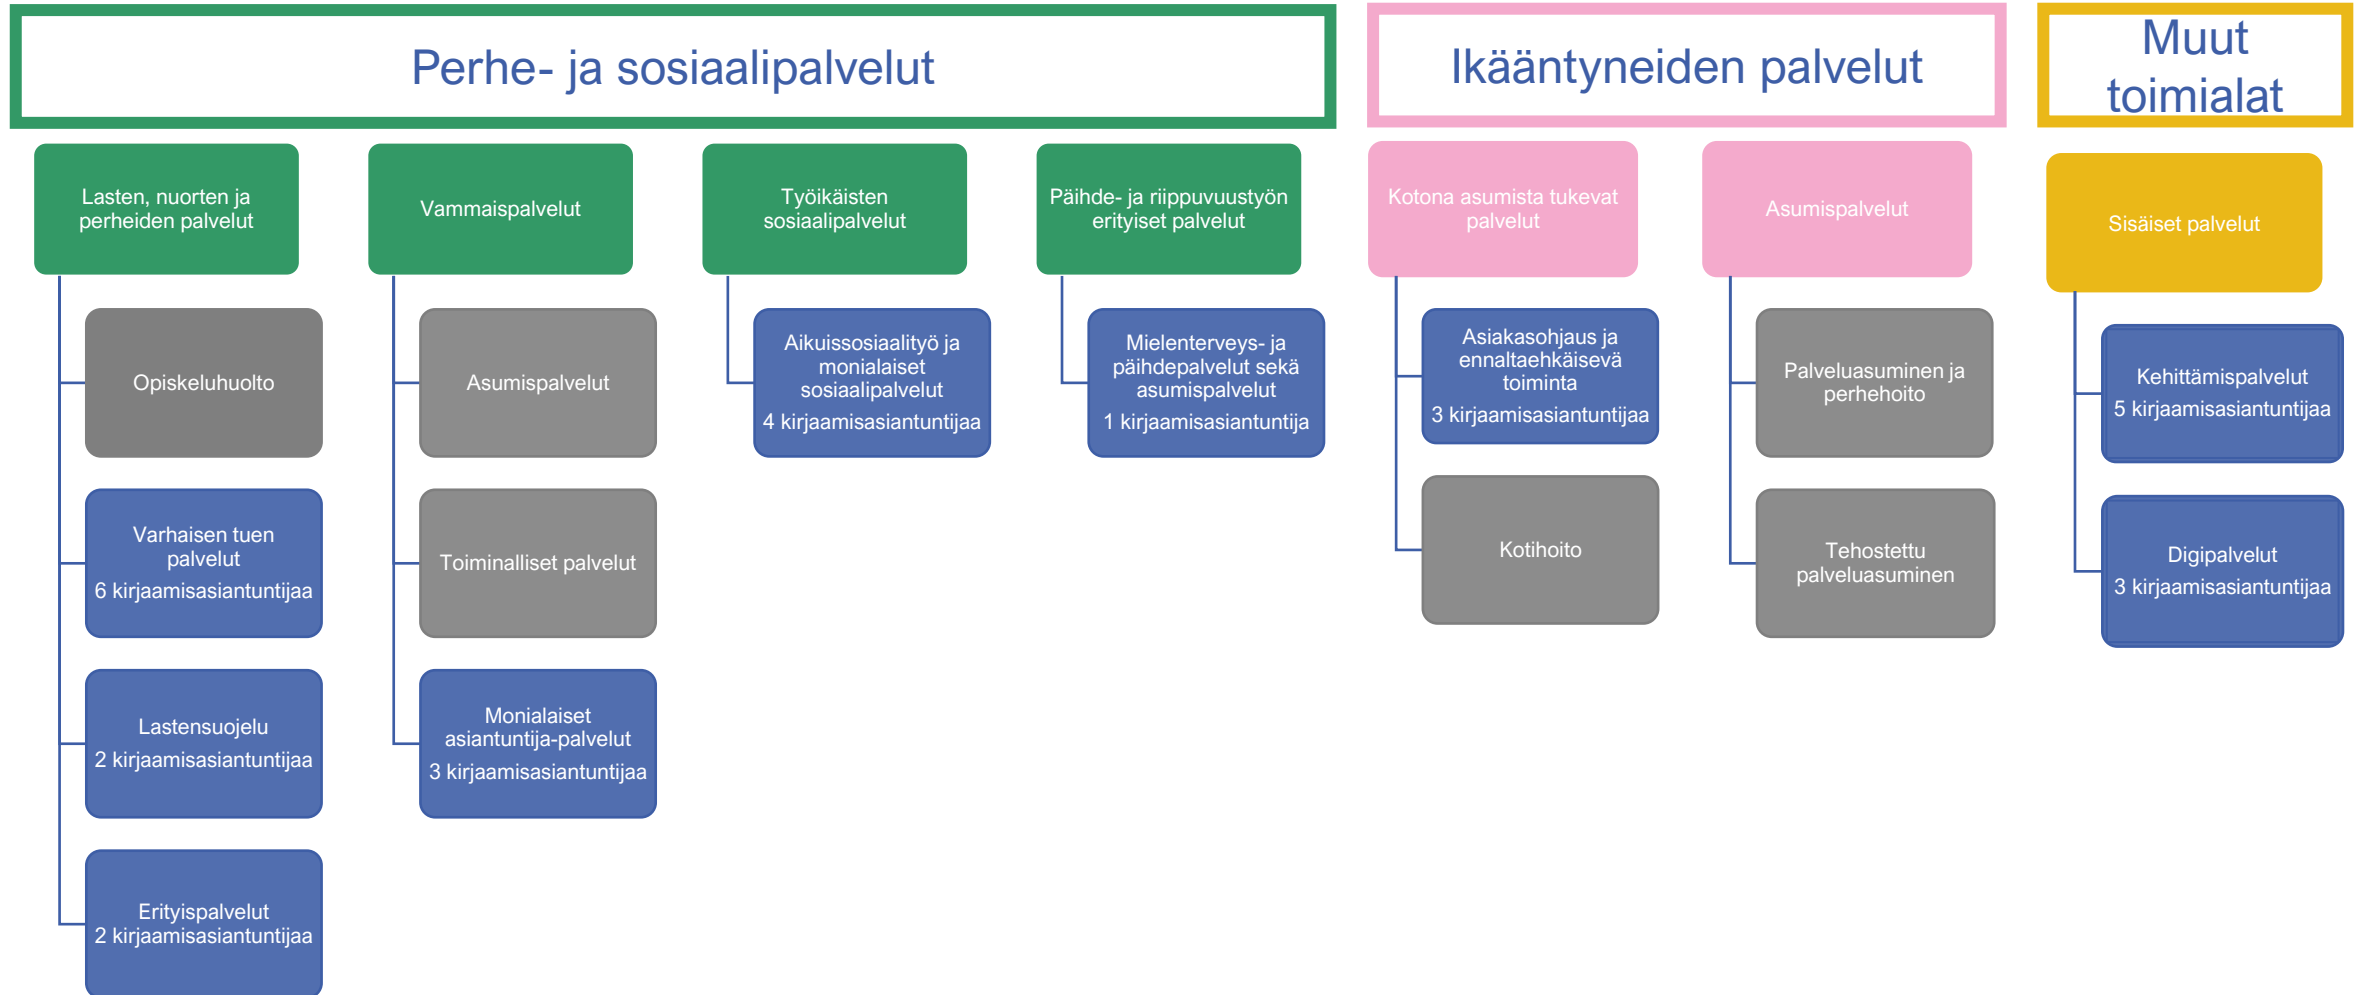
Perhe- ja sosiaalipalvelut

Lasten, nuorten ja perheiden palvelut

Opiskeluhuolto

Varhaisen tuen palvelut
6 kirjaamisasiantuntijaa

Lastensuojelu
2 kirjaamisasiantuntijaa

Erityispalvelut
2 kirjaamisasiantuntijaa

Vammaispalvelut

Asumispalvelut

Toiminalliset palvelut

Monialaiset asiantuntija-palvelut
3 kirjaamisasiantuntijaa

Työikäisten sosiaalipalvelut

Aikuissosiaalityö ja monialaiset sosiaalipalvelut
4 kirjaamisasiantuntijaa

Päihde- ja riippuvuustyön erityiset palvelut

Mielenterveys- ja päihdepalvelut sekä asumispalvelut
1 kirjaamisasiantuntija

Ikääntyneiden palvelut

Kotona asumista tukevat palvelut

Asiakasohjaus ja ennaltaehkäisevä toiminta
3 kirjaamisasiantuntijaa

Kotihoito

Asumispalvelut

Palveluasuminen ja perhehoito

Tehostettu palveluasuminen

Muut toimialat

Sisäiset palvelut

Kehittämispalvelut
5 kirjaamisasiantuntijaa

Digipalvelut
3 kirjaamisasiantuntijaa